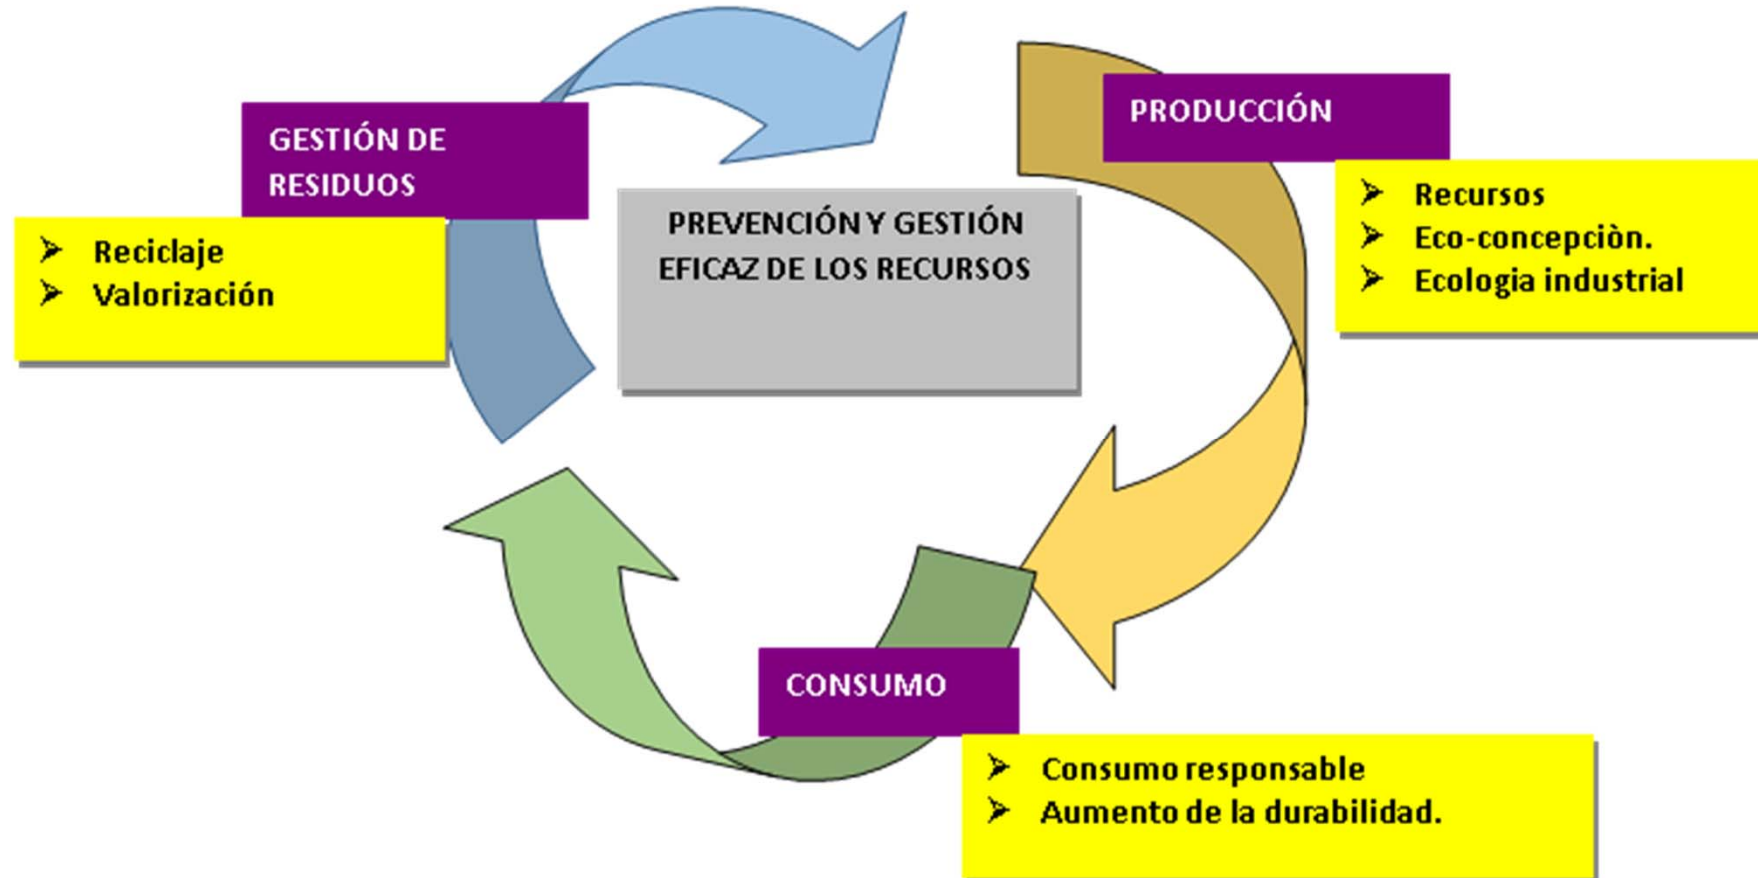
PRODUCCIÓN

➤ Recursos
➤ Eco-concepciòn.
➤ Ecologia industrial

GESTIÓN DE RESIDUOS

➤ Reciclaje
➤ Valorización

PREVENCIÓN Y GESTIÓN EFICAZ DE LOS RECURSOS

CONSUMO

➤ Consumo responsable
➤ Aumento de la durabilidad.